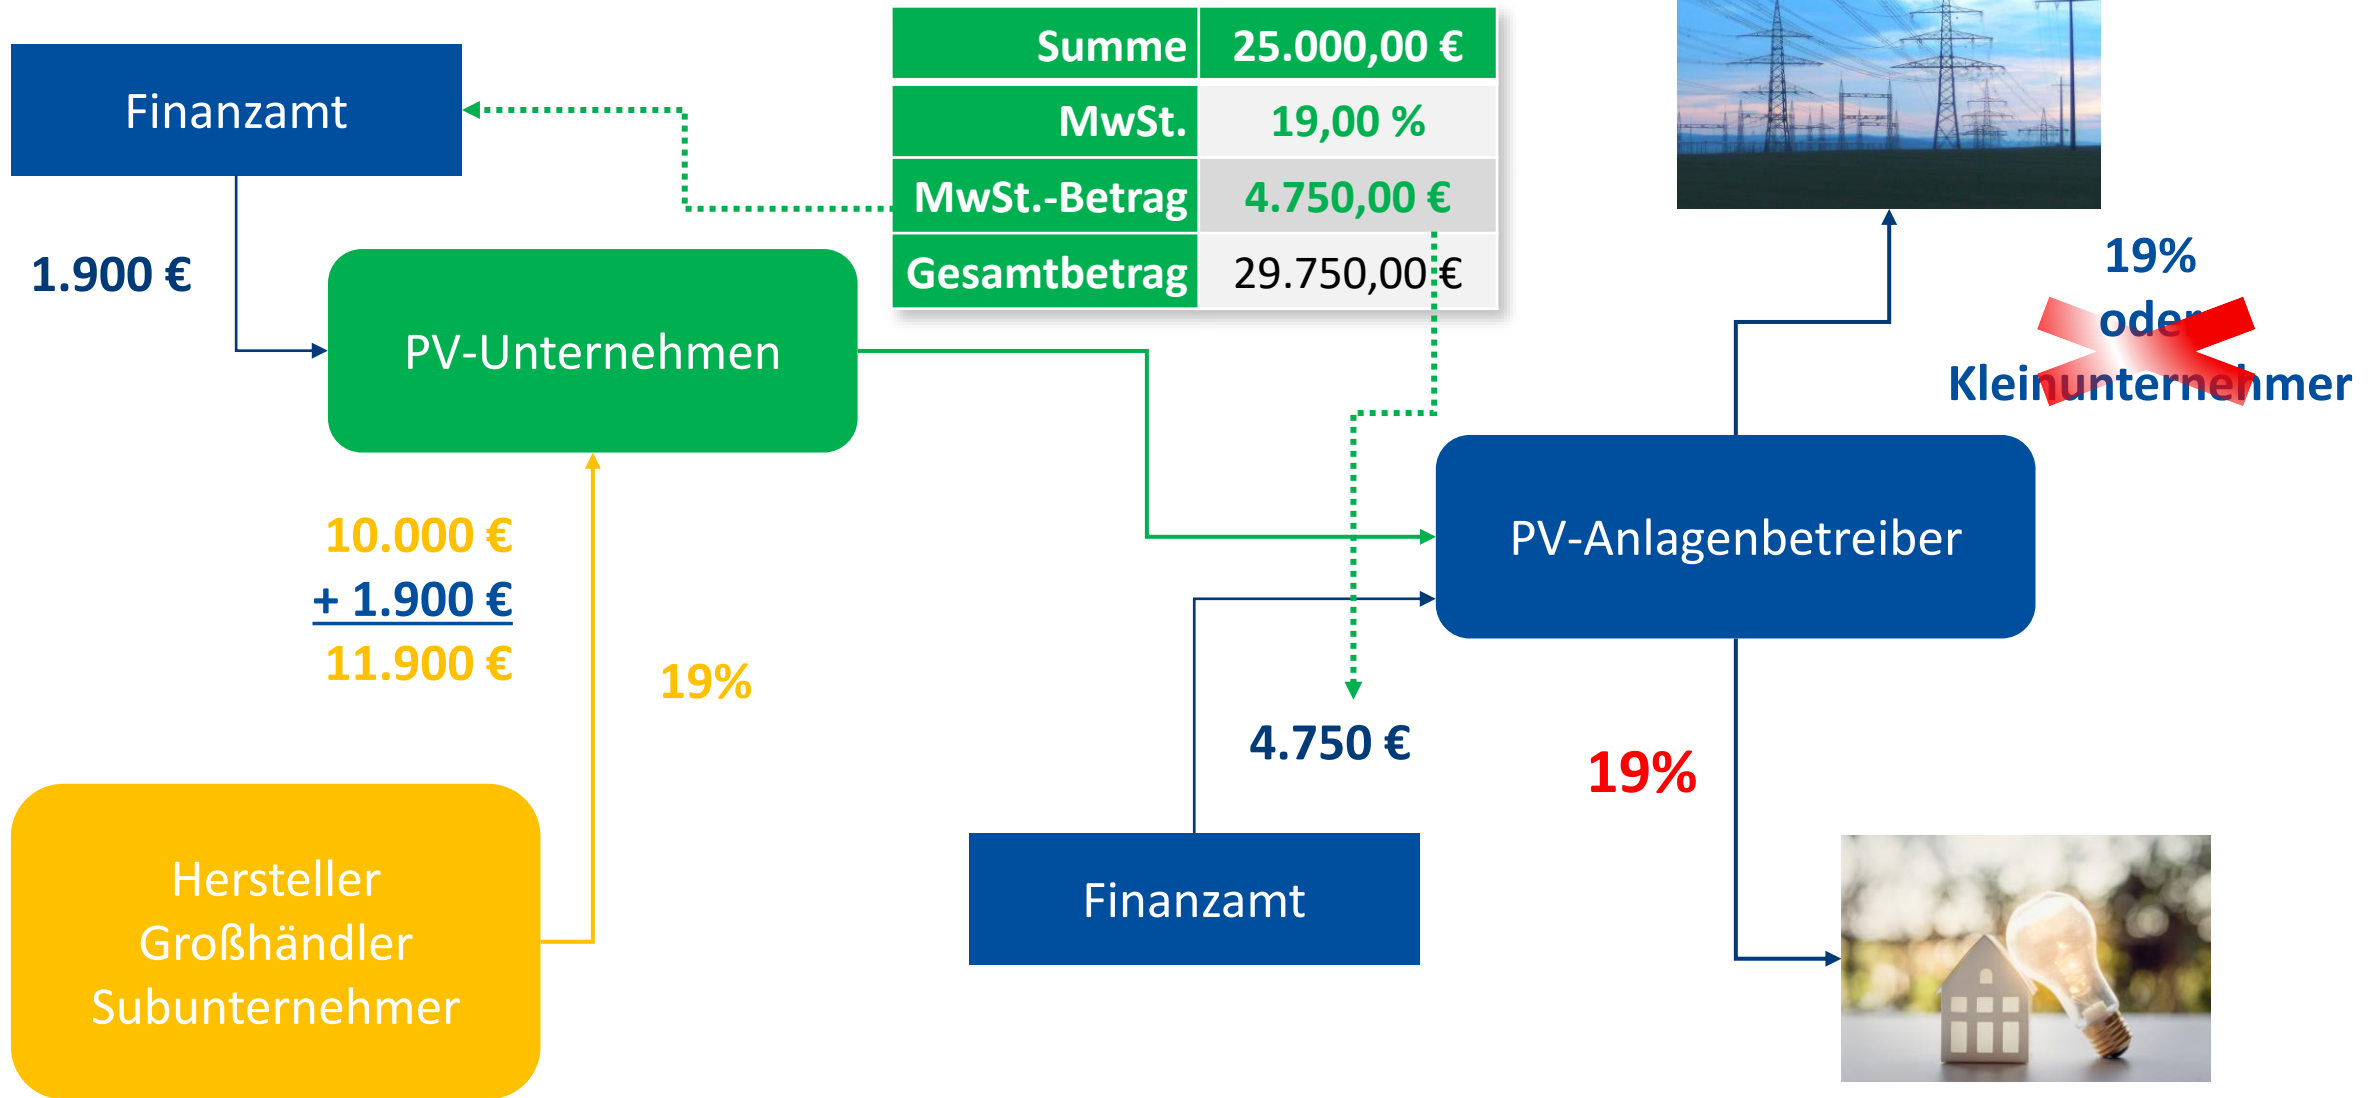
Finanzamt

1.900 €

| Summe | 25.000,00 € |
|---|---|
| MwSt. | 19,00 % |
| MwSt.-Betrag | 4.750,00 € |
| Gesamtbetrag | 29.750,00 € |

19%
oder
Kleinunternehmer

PV-Unternehmen

10.000 €
+ 1.900 €
11.900 €

19%

PV-Anlagenbetreiber

4.750 €

19%

Hersteller
Großhändler
Subunternehmer

Finanzamt